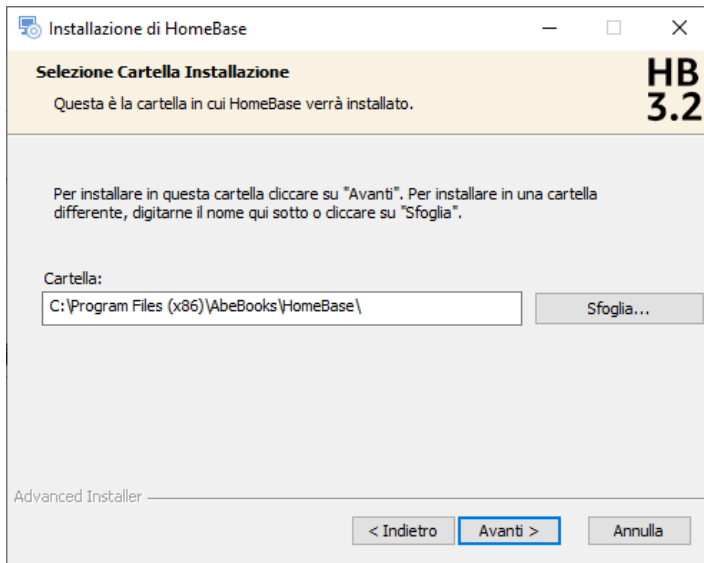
Installazione di HomeBase

Selezione Cartella Installazione

Questa è la cartella in cui HomeBase verrà installato.

HB
3.2

Per installare in questa cartella cliccare su "Avanti". Per installare in una cartella differente, digitarne il nome qui sotto o cliccare su "Sfoglia".

Cartella:

C:\Program Files (x86)\AbeBooks\HomeBase\

Sfoglia...

Advanced Installer

< Indietro

Avanti >

Annulla